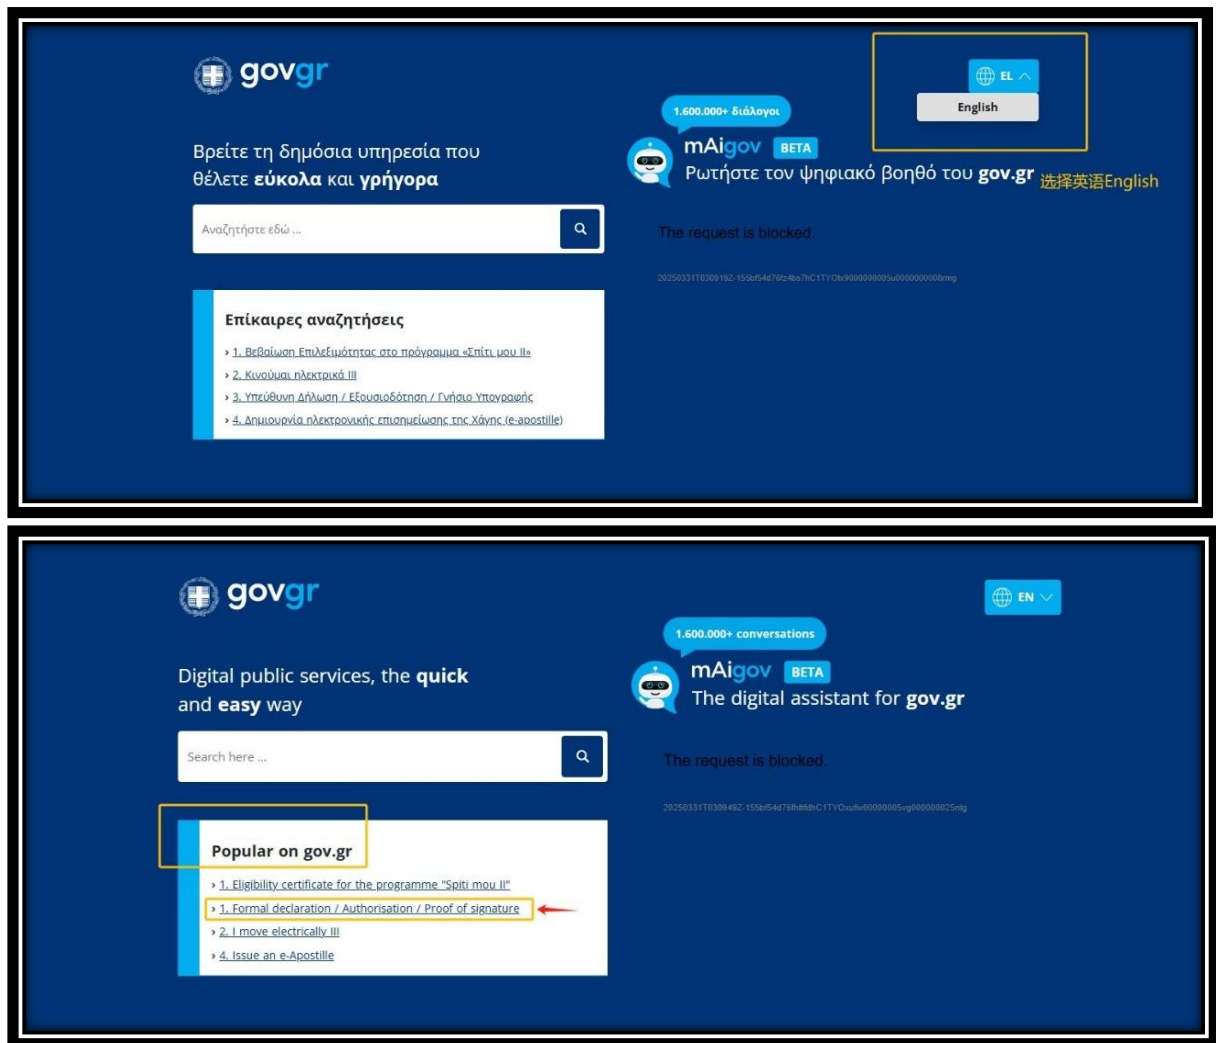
govgr

EL

English

1.600.000+ διάλογοι

mAigov BETA

Ρωτήστε τον ψηφιακό βοηθό του gov.gr 选择英语English

Βρείτε τη δημόσια υπηρεσία που θέλετε **εύκολα** και **γρήγορα**

Αναζητήστε εδώ ...

The request is blocked.

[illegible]

Επίκαιρες αναζητήσεις

› 1. Βεβαίωση Επιλεξιμότητας στο πρόγραμμα «Σπίτι μου ΙΙ»
› 2. Κινούμαι ηλεκτρικά ΙΙΙ
› 3. Υπεύθυνη Δήλωση / Εξουσιοδότηση / Γνήσιο Υπογραφής
› 4. Δημιουργία ηλεκτρονικής επισημείωσης της Χάγης (e-apostille)

govgr

EN

1.600.000+ conversations

mAigov BETA

The digital assistant for **gov.gr**

Digital public services, the **quick** and **easy** way

Search here ...

The request is blocked.

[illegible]

Popular on gov.gr

› 1. Eligibility certificate for the programme "Spiti mou II"
› 1. Formal declaration / Authorisation / Proof of signature
› 2. I move electrically III
› 4. Issue an e-Apostille